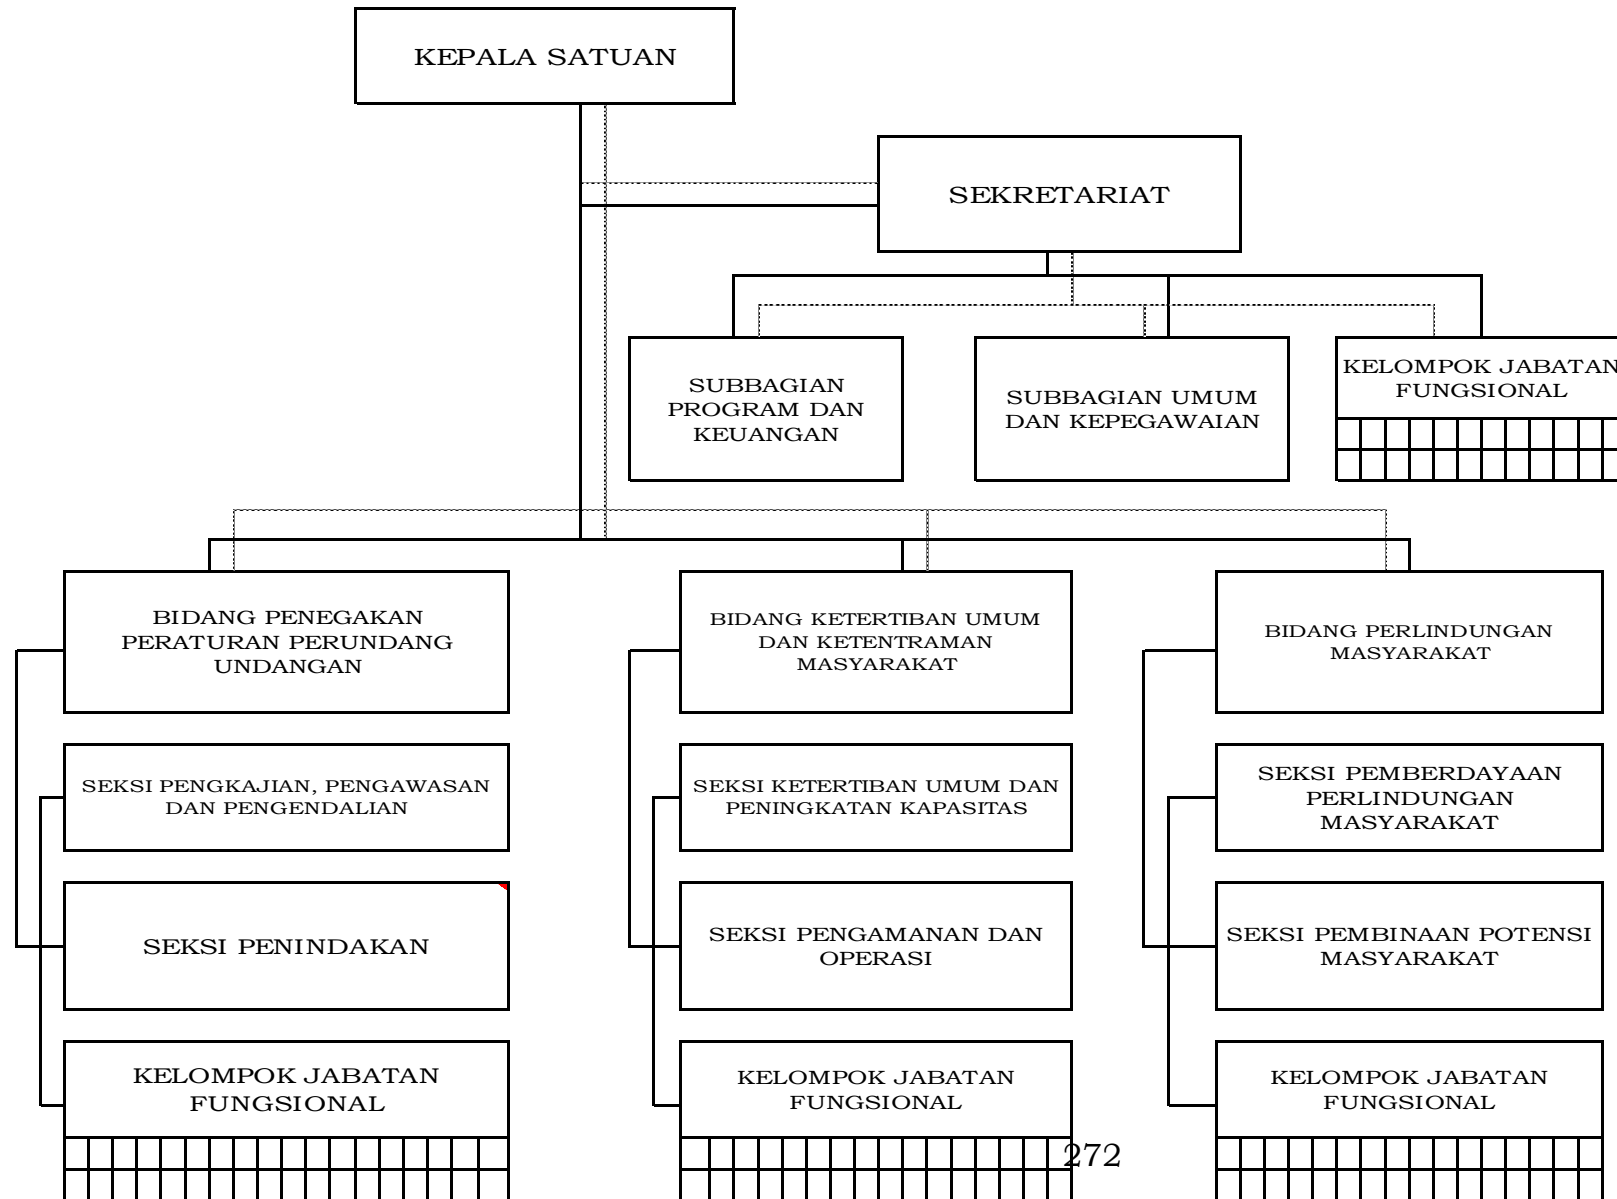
KEPALA SATUAN

SEKRETARIAT

SUBBAGIAN PROGRAM DAN KEUANGAN

SUBBAGIAN UMUM DAN KEPEGAWAIAN

KELOMPOK JABATAN FUNGSIONAL

BIDANG PENEGAKAN PERATURAN PERUNDANG UNDANGAN

SEKSI PENGKAJIAN, PENGAWASAN DAN PENGENDALIAN

SEKSI PENINDAKAN

KELOMPOK JABATAN FUNGSIONAL

BIDANG KETERTIBAN UMUM DAN KETENTRAMAN MASYARAKAT

SEKSI KETERTIBAN UMUM DAN PENINGKATAN KAPASITAS

SEKSI PENGAMANAN DAN OPERASI

KELOMPOK JABATAN FUNGSIONAL

BIDANG PERLINDUNGAN MASYARAKAT

SEKSI PEMBERDAYAAN PERLINDUNGAN MASYARAKAT

SEKSI PEMBINAAN POTENSI MASYARAKAT

KELOMPOK JABATAN FUNGSIONAL

272